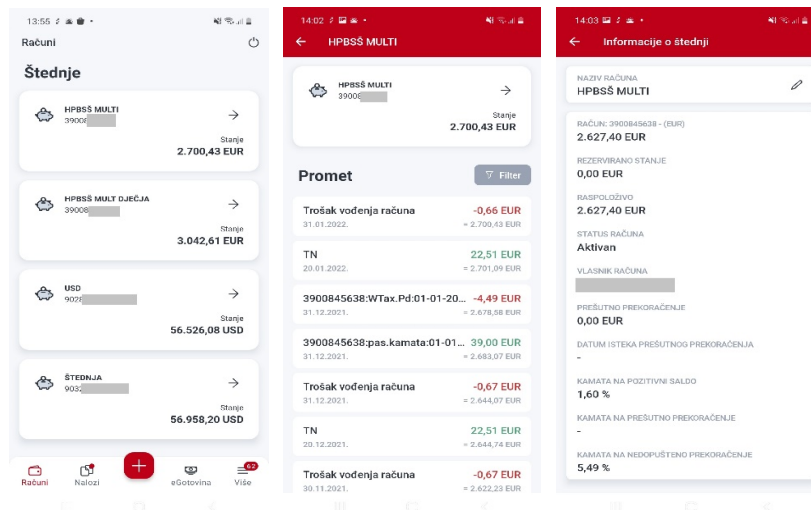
13:55

Računi

Štednje

HPBSŠ MULTI
3900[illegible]
Stanje
2.700,43 EUR

HPBSŠ MULT DJEČJA
3900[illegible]
Stanje
3.042,61 EUR

USD
902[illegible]
Stanje
56.526,08 USD

ŠTEDNJA
903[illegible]
Stanje
56.958,20 USD

Računi
Nalozi
eGotovina
Više
62

14:02

HPBSŠ MULTI

HPBSŠ MULTI
3900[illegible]
Stanje
2.700,43 EUR

Promet
Filter

| | |
|---|---|
| Trošak vođenja računa 31.01.2022. | -0,66 EUR = 2.700,43 EUR |
| TN 20.01.2022. | 22,51 EUR = 2.701,09 EUR |
| 3900845638:WTax.Pd:01-01-20... 31.12.2021. | -4,49 EUR = 2.678,58 EUR |
| 3900845638:pas.kamata:01-01... 31.12.2021. | 39,00 EUR = 2.683,07 EUR |
| Trošak vođenja računa 31.12.2021. | -0,67 EUR = 2.644,07 EUR |
| TN 20.12.2021. | 22,51 EUR = 2.644,74 EUR |
| Trošak vođenja računa 30.11.2021. | -0,67 EUR = 2.622,23 EUR |

14:03

Informacije o štednji

NAZIV RAČUNA
HPBSŠ MULTI

RAČUN: 3900845638 - (EUR)
2.627,40 EUR

REZERVIRANO STANJE
0,00 EUR

RASPOLOŽIVO
2.627,40 EUR

STATUS RAČUNA
Aktivan

VLASNIK RAČUNA
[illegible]

PREŠUTNO PREKORAČENJE
0,00 EUR

DATUM ISTEKA PREŠUTNOG PREKORAČENJA
-

KAMATA NA POZITIVNI SALDO
1,60 %

KAMATA NA PREŠUTNO PREKORAČENJE
-

KAMATA NA NEDOPUŠTENO PREKORAČENJE
5,49 %